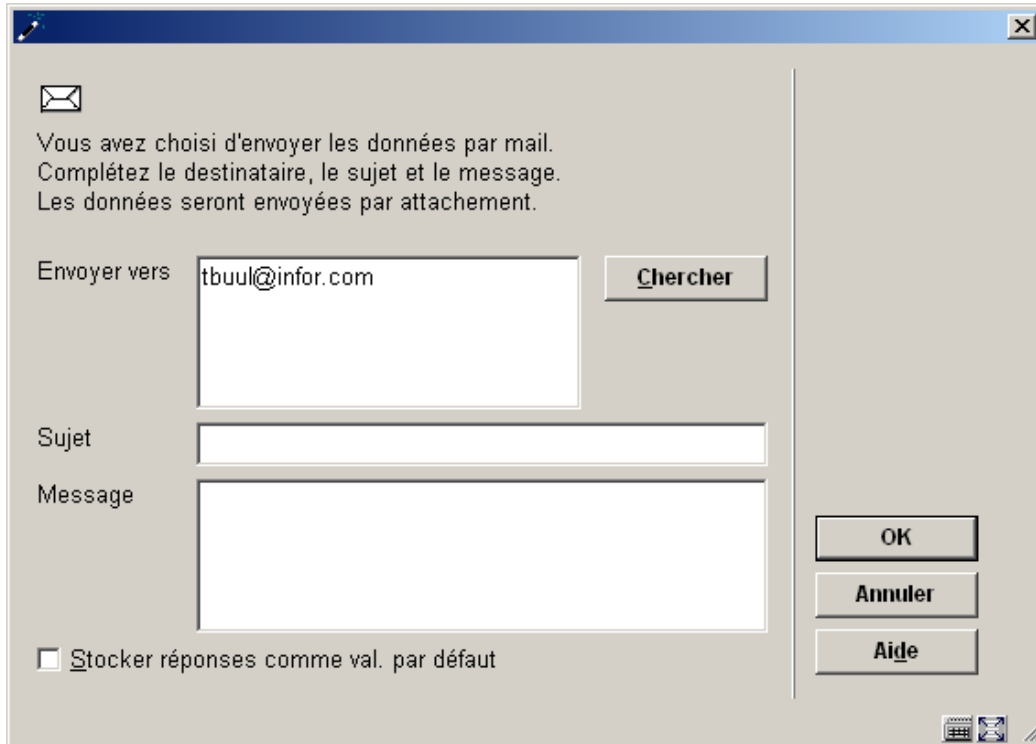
Vous avez choisi d'envoyer les données par mail.
Complétez le destinataire, le sujet et le message.
Les données seront envoyées par attachement.

Envoyer vers

tbuul@infor.com

Chercher

Sujet

Message

OK

Annuler

Aide

Stocker réponses comme val. par défaut